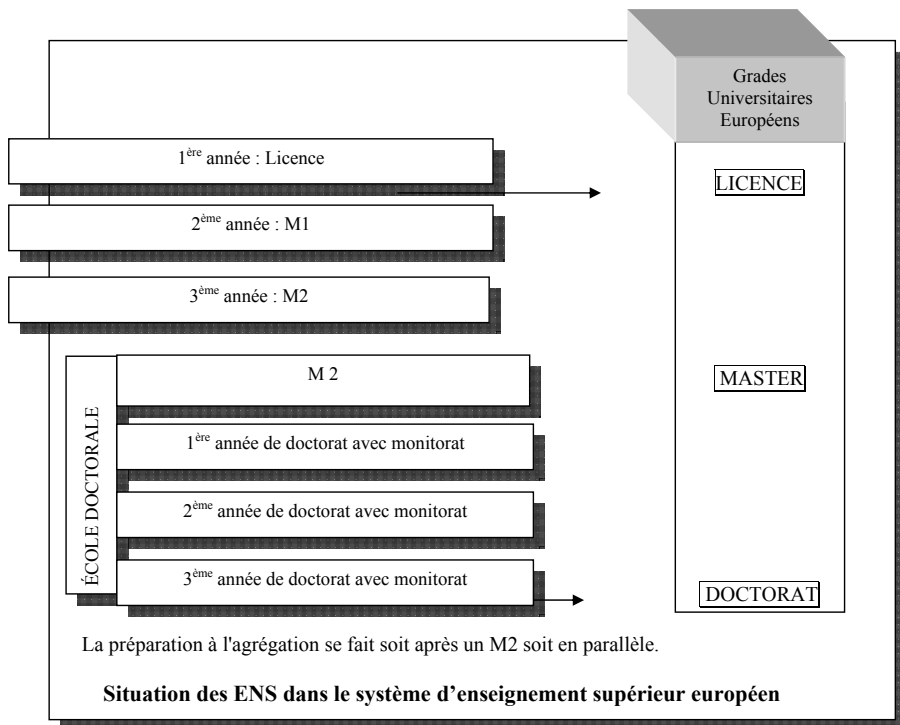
Grades Universitaires Européens

1$^{ère}$ année : Licence

LICENCE

2$^{ème}$ année : M1

3$^{ème}$ année : M2

ÉCOLE DOCTORALE

M 2

MASTER

1$^{ère}$ année de doctorat avec monitorat

2$^{ème}$ année de doctorat avec monitorat

3$^{ème}$ année de doctorat avec monitorat

DOCTORAT

La préparation à l'agrégation se fait soit après un M2 soit en parallèle.

**Situation des ENS dans le système d'enseignement supérieur européen**